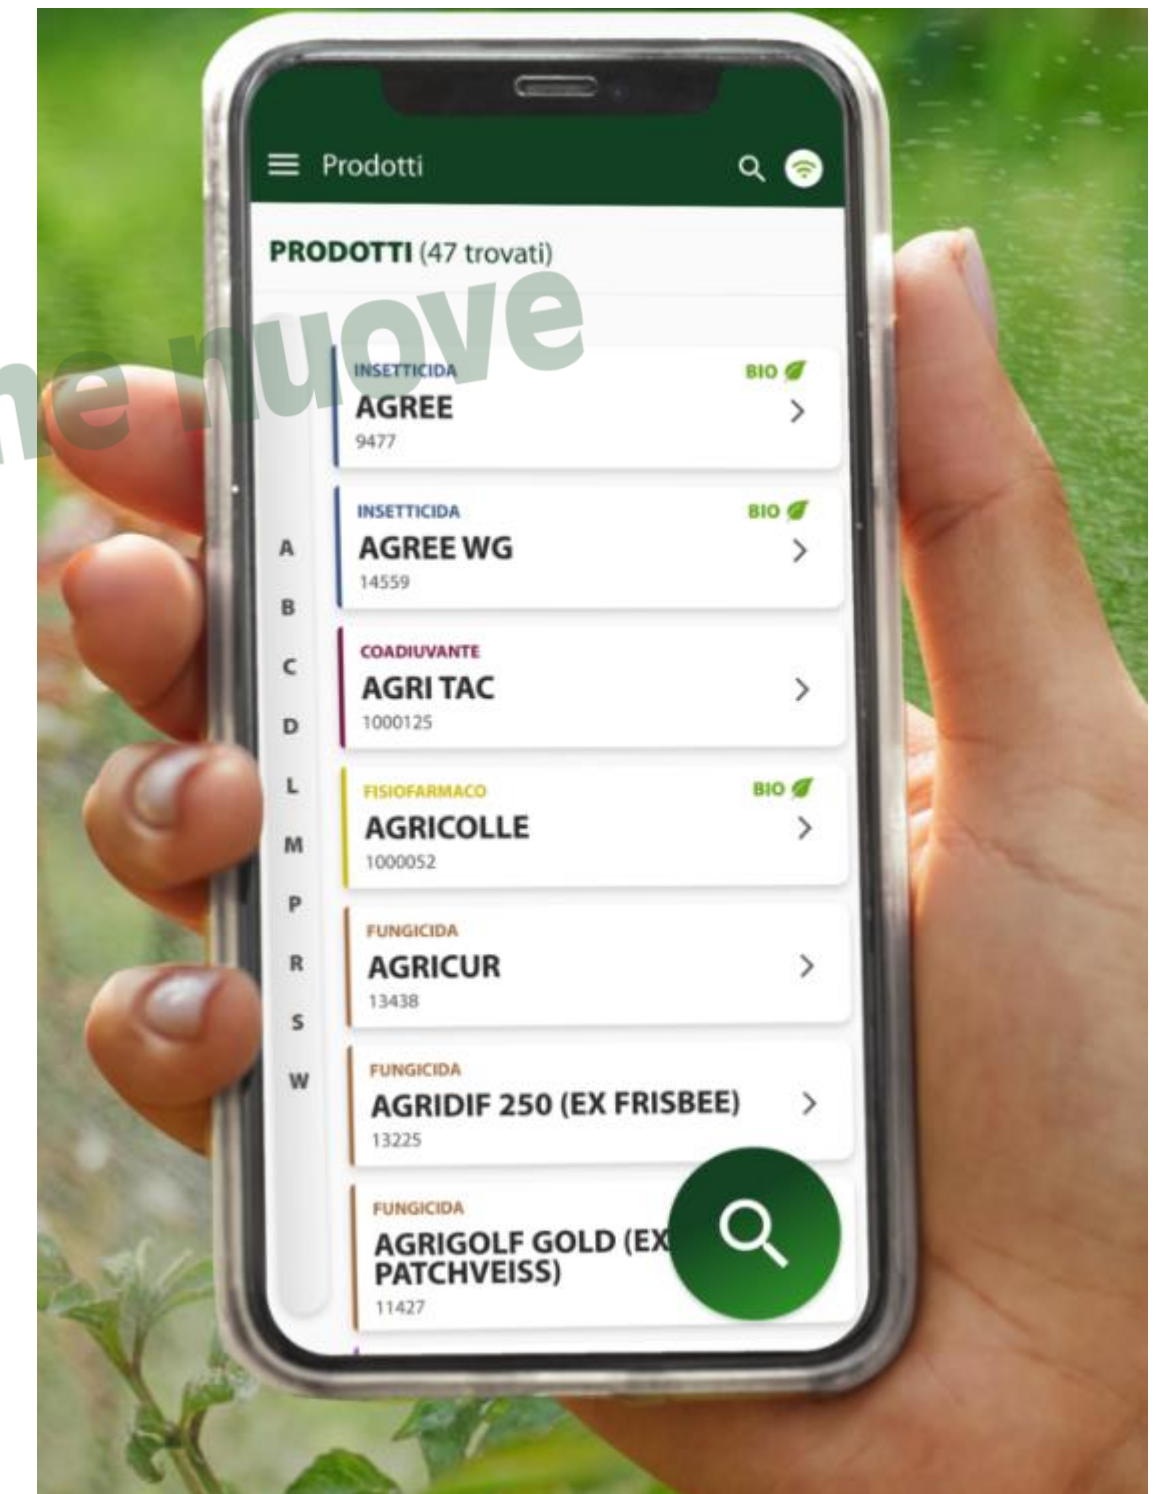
Prodotti

PRODOTTI (47 trovati)

ne nuove

INSETTICIDA
AGREE
9477
BIO

INSETTICIDA
AGREE WG
14559
BIO

COADIUVANTE
AGRI TAC
1000125

FISIOFARMACO
AGRICOLLE
1000052
BIO

FUNGICIDA
AGRICUR
13438

FUNGICIDA
AGRIDIF 250 (EX FRISBEE)
13225

FUNGICIDA
AGRIGOLF GOLD (EX PATCHVEISS)
11427

A
B
C
D
L
M
P
R
S
W